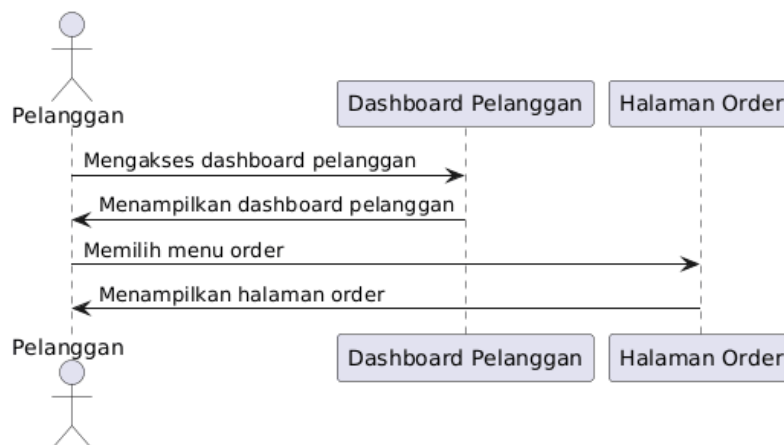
Pelanggan

Dashboard Pelanggan

Halaman Order

Mengakses dashboard pelanggan

Menampilkan dashboard pelanggan

Memilih menu order

Menampilkan halaman order

Pelanggan

Dashboard Pelanggan

Halaman Order